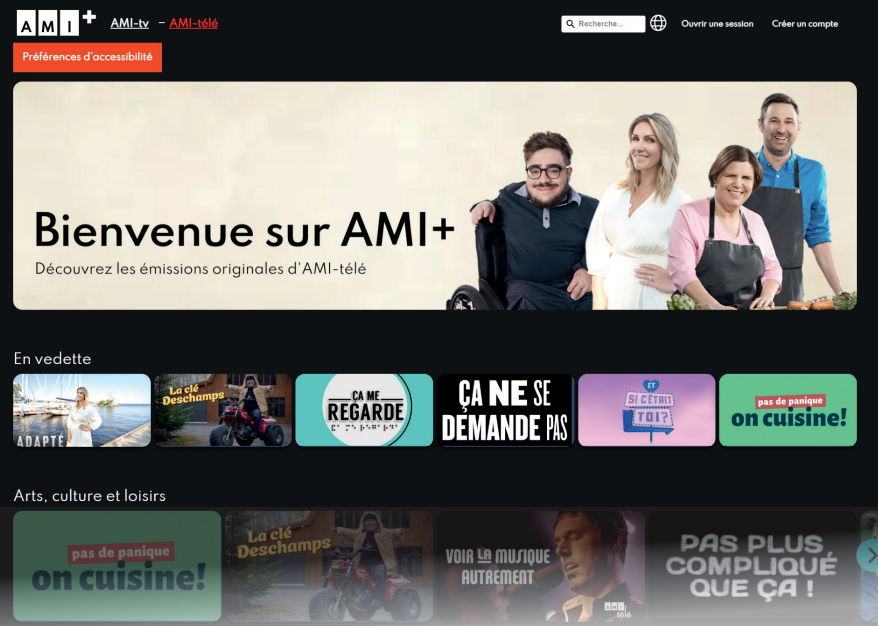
AMI+ AMI-tv – AMI-télé

Recherche...

Ouvrir une session Créer un compte

Préférences d'accessibilité

Bienvenue sur AMI+

Découvrez les émissions originales d'AMI-télé

En vedette

ADAPTÉ

La clé Deschamps

ÇA ME REGARDE

ÇA NE SE DEMANDE PAS

ET SI C'ÉTAIT TOI?

pas de panique on cuisine!

Arts, culture et loisirs

pas de panique on cuisine!

La clé Deschamps

VOIR LA MUSIQUE AUTREMENT

AMI télé

PAS PLUS COMPLIQUÉ QUE ÇA !